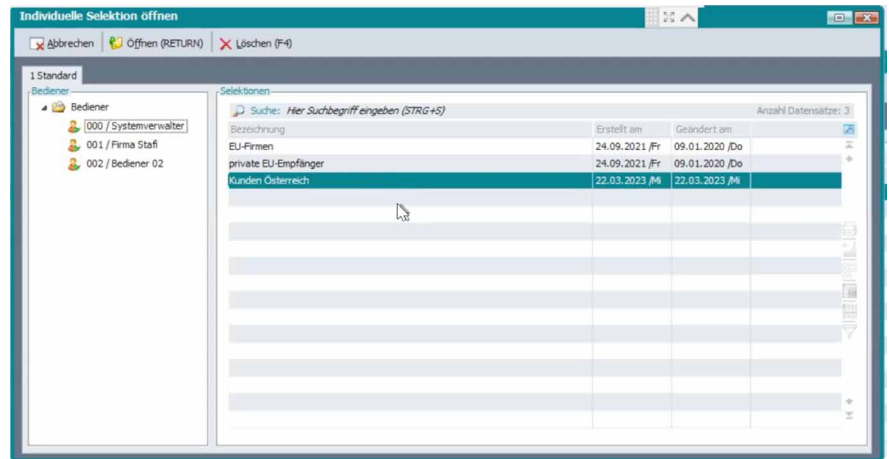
Individuelle Selektion öffnen

Abbrechen | Öffnen (RETURN) | Löschen (F4)

1 Standard

Bediener
Bediener
000 / Systemverwalter
001 / Firma Stafi
002 / Bediener 02

Selektionen
Suche: Hier Suchbegriff eingeben (STRG+S)
Anzahl Datensätze: 3

| Bezeichnung | Erstellt am | Geändert am |
|---|---|---|
| EU-Firmen | 24.09.2021 /Fr | 09.01.2020 /Do |
| private EU-Empfänger | 24.09.2021 /Fr | 09.01.2020 /Do |
| Kunden Österreich | 22.03.2023 /Mi | 22.03.2023 /Mi |